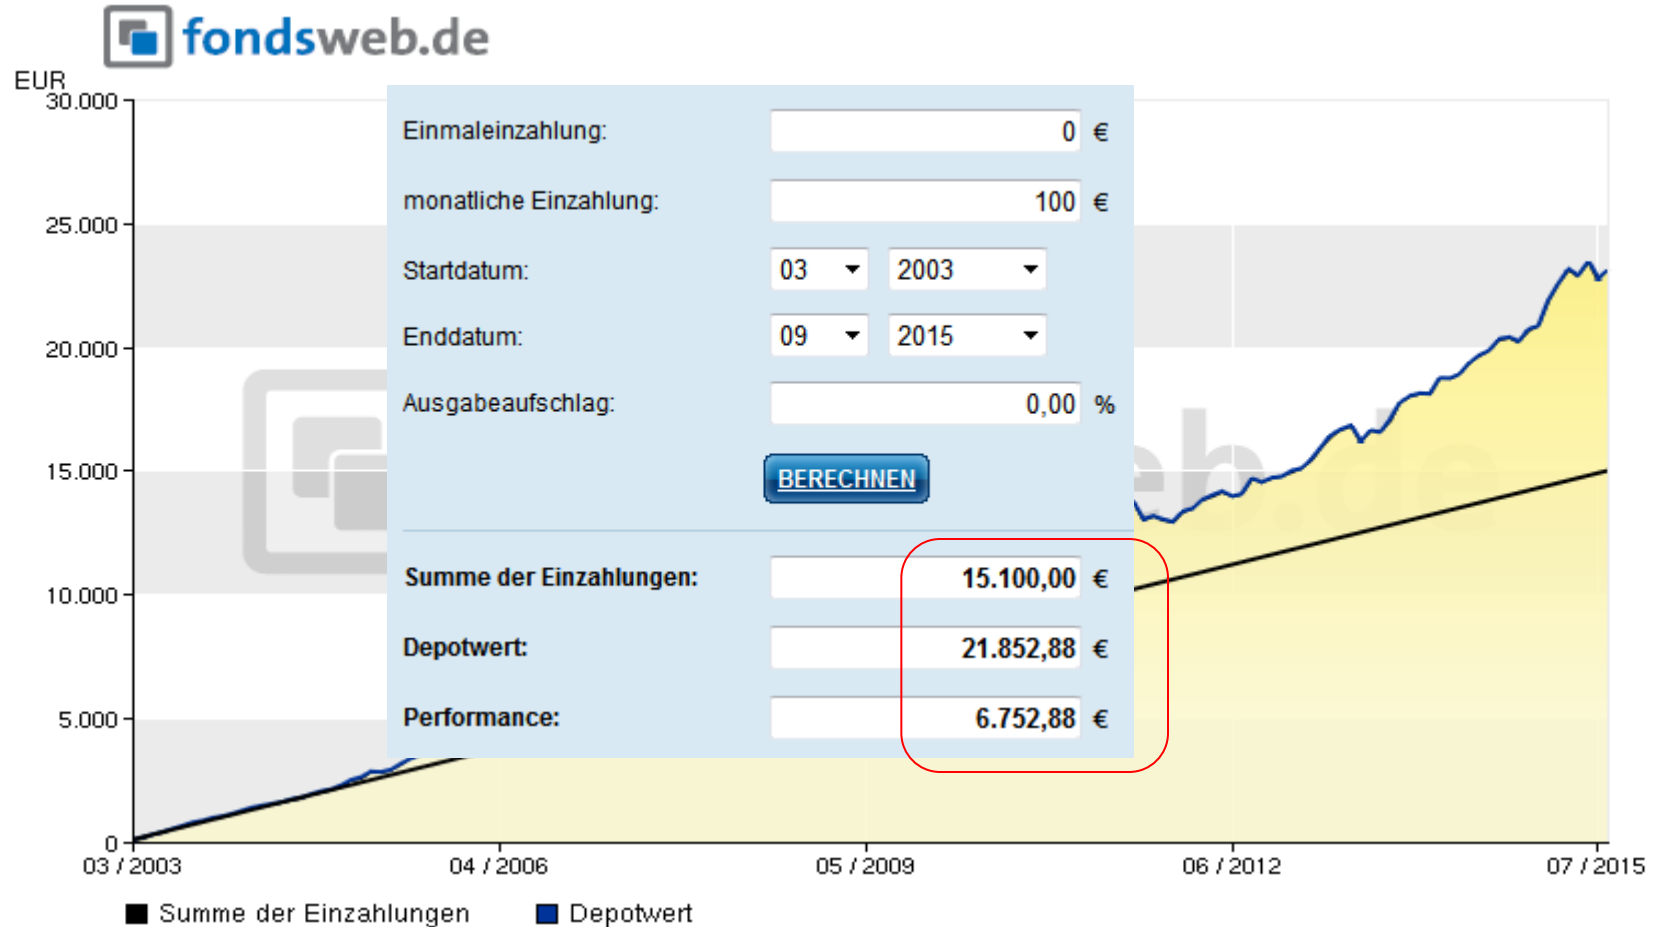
fondsweb.de

EUR
30.000
25.000
20.000
15.000
10.000
5.000
0

Einmaleinzahlung: 0 €
monatliche Einzahlung: 100 €
Startdatum: 03 2003
Enddatum: 09 2015
Ausgabeaufschlag: 0,00 %

BERECHNEN

Summe der Einzahlungen: 15.100,00 €
Depotwert: 21.852,88 €
Performance: 6.752,88 €

03 / 2003
04 / 2006
05 / 2009
06 / 2012
07 / 2015

Summe der Einzahlungen
Depotwert